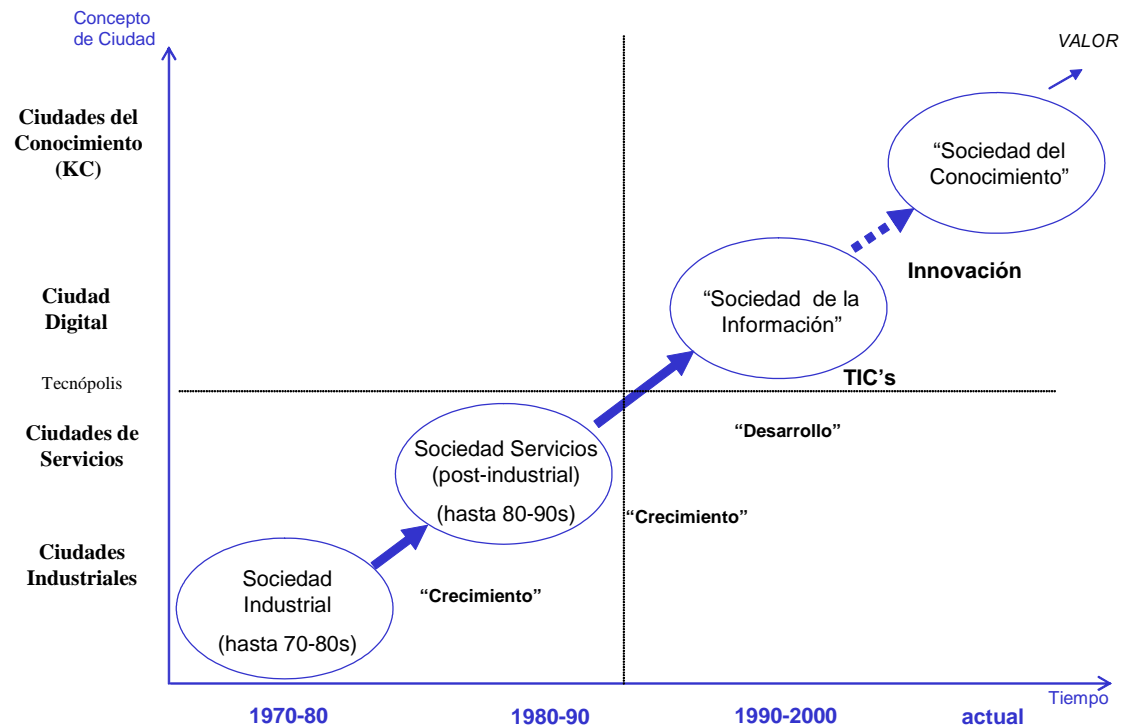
Concepto de Ciudad

VALOR

Ciudades del Conocimiento (KC)

"Sociedad del Conocimiento"

Innovación

Ciudad Digital

"Sociedad de la Información"

Tecnópolis

TIC's

Ciudades de Servicios

Sociedad Servicios (post-industrial) (hasta 80-90s)

"Desarrollo"

"Crecimiento"

Ciudades Industriales

Sociedad Industrial (hasta 70-80s)

"Crecimiento"

Tiempo

1970-80

1980-90

1990-2000

actual